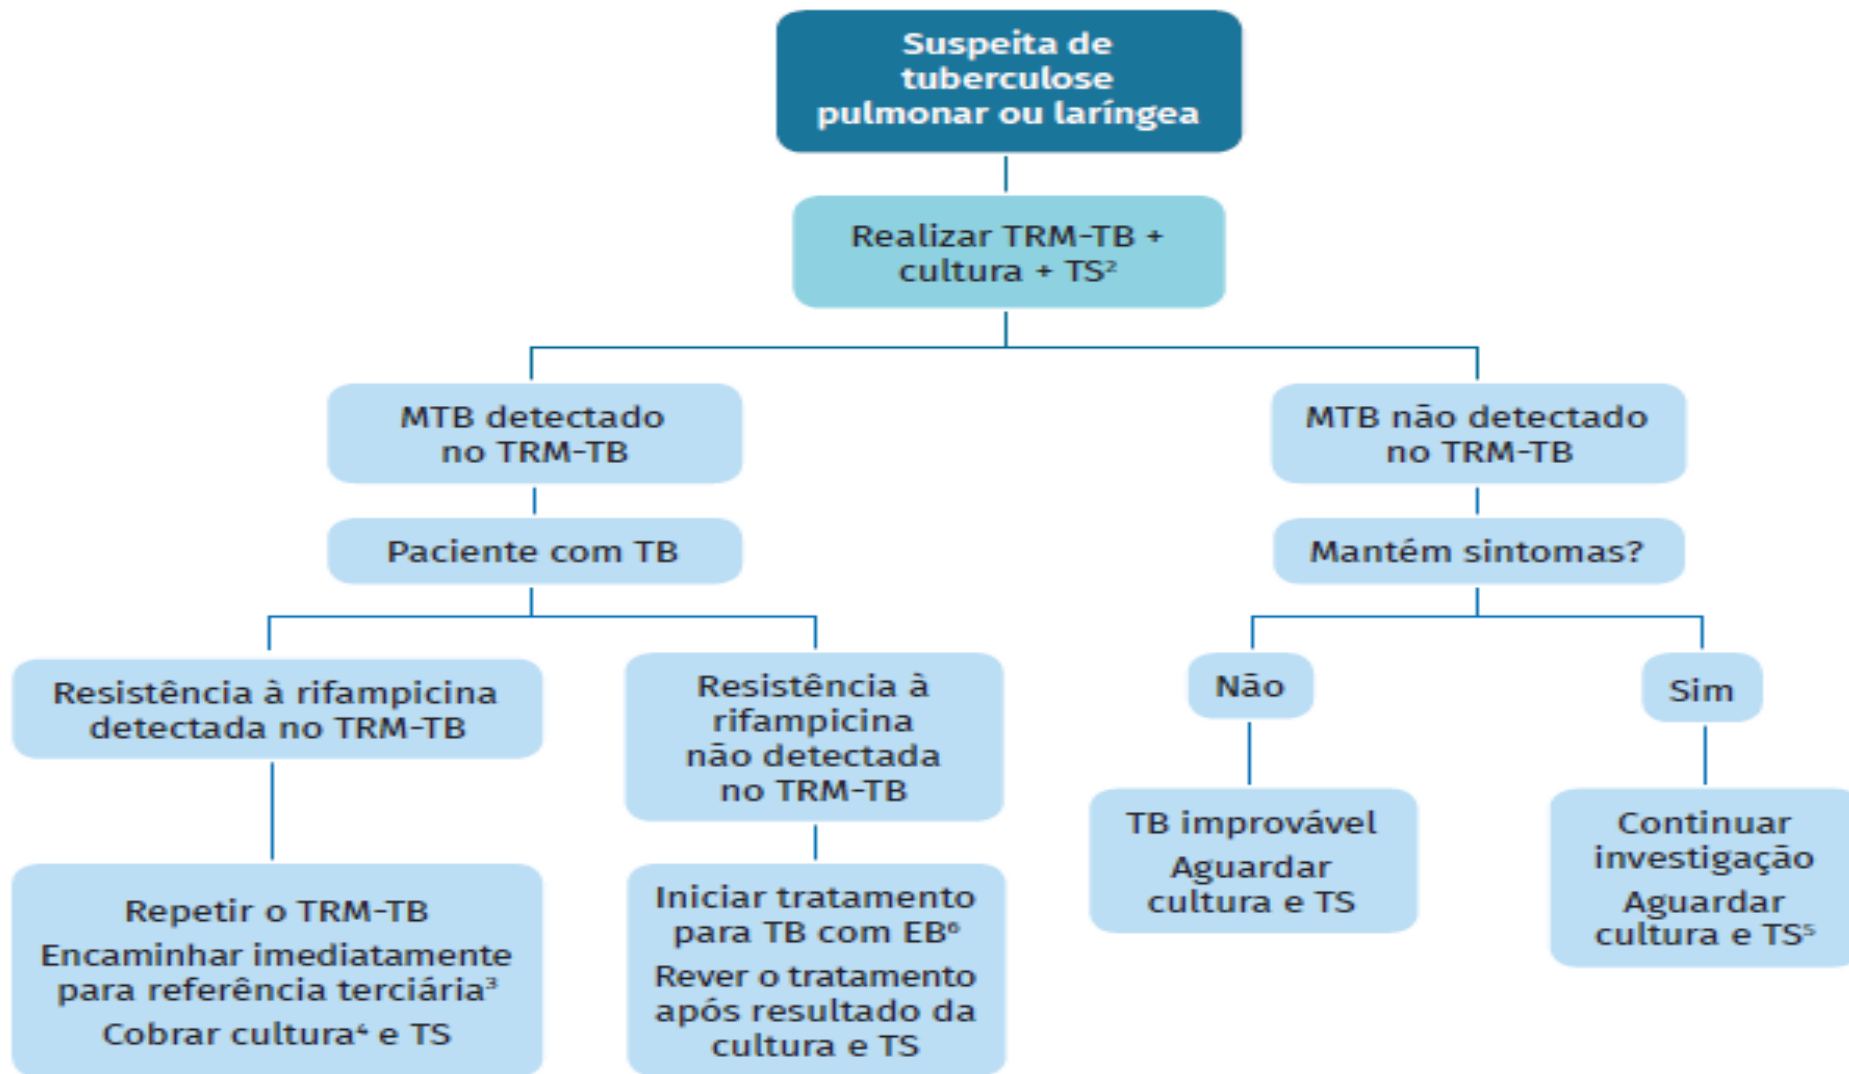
Suspeita de tuberculose pulmonar ou laríngea

Realizar TRM-TB + cultura + TS$^2$

MTB detectado no TRM-TB

Paciente com TB

Resistência à rifampicina detectada no TRM-TB

Repetir o TRM-TB
Encaminhar imediatamente para referência terciária$^3$
Cobrar cultura$^4$ e TS

Resistência à rifampicina não detectada no TRM-TB

Iniciar tratamento para TB com EB$^6$
Rever o tratamento após resultado da cultura e TS

MTB não detectado no TRM-TB

Mantém sintomas?

Não

TB improvável
Aguardar cultura e TS

Sim

Continuar investigação
Aguardar cultura e TS$^5$